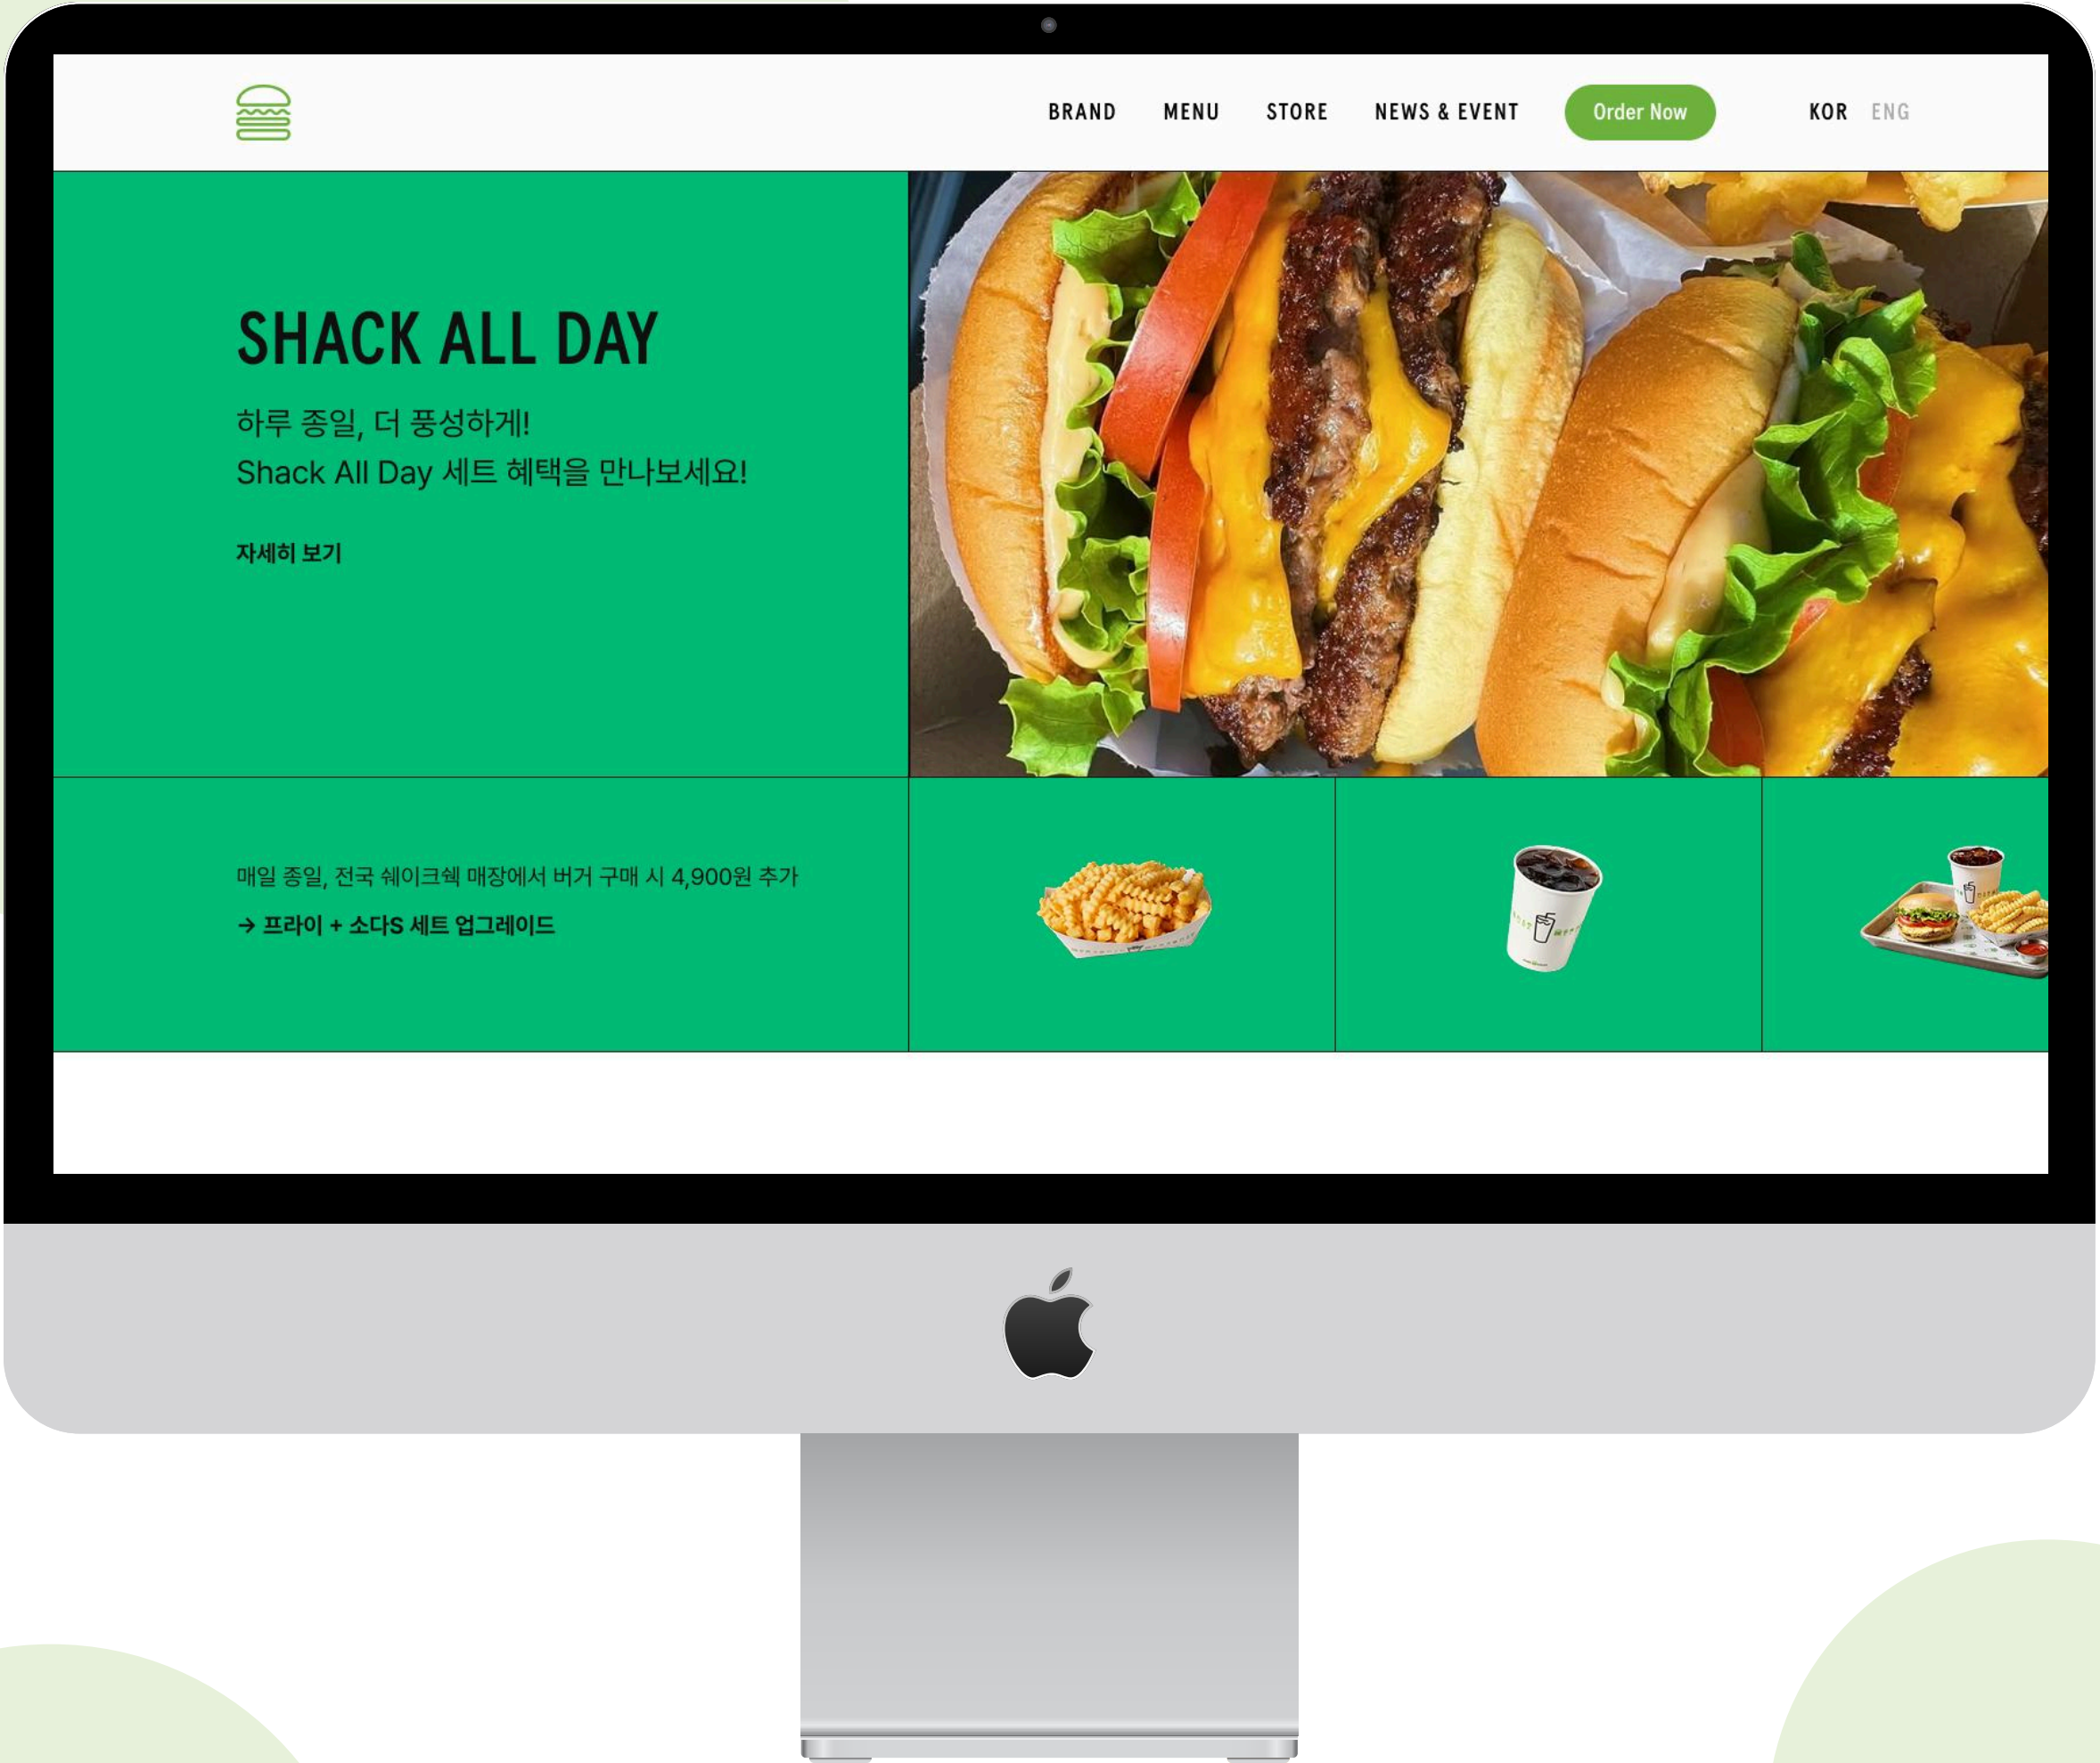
BRAND MENU STORE NEWS & EVENT Order Now KOR ENG

SHACK ALL DAY

하루 종일, 더 풍성하게!
Shack All Day 세트 혜택을 만나보세요!

자세히 보기

매일 종일, 전국 쉐이크쉑 매장에서 버거 구매 시 4,900원 추가

→ 프라이 + 소다S 세트 업그레이드